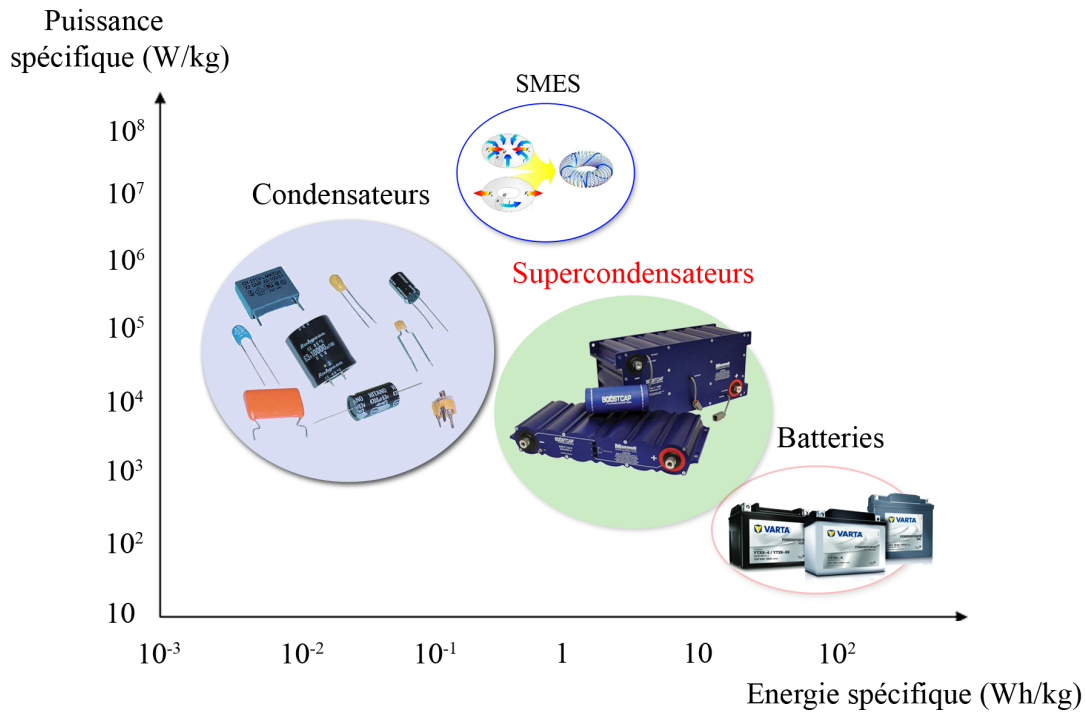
Puissance spécifique (W/kg)

SMES

$10^8$
$10^7$
$10^6$
$10^5$
$10^4$
$10^3$
$10^2$
10

Condensateurs

Supercondensateurs

BOOSTCAP

Batteries

VARTA
VARTA
VARTA

$10^{-3}$ $10^{-2}$ $10^{-1}$ 1 10 $10^2$

Energie spécifique (Wh/kg)